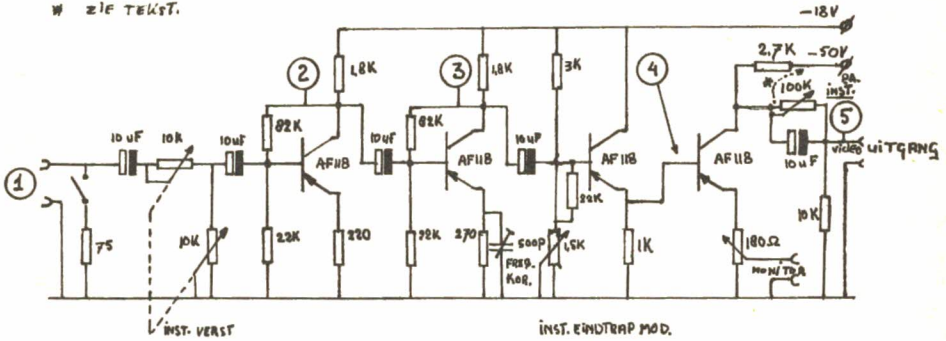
* ZIE TEKST.

-18V

2,7K -50V

RA. INST.

100K

1,8K

1,8K

3K

2

3

4

5

82K

82K

10uF

10uF

10uF

10k

10uF

10uF

AF118

AF118

AF118

AF118

video

UITGANG

1

75

10K

22K

220

22K

270

500P

FREQ. KOR.

1,5K

22K

1K

180Ω

10K

MONITOR

INST. VERST

INST. EINDTRAP MOD.